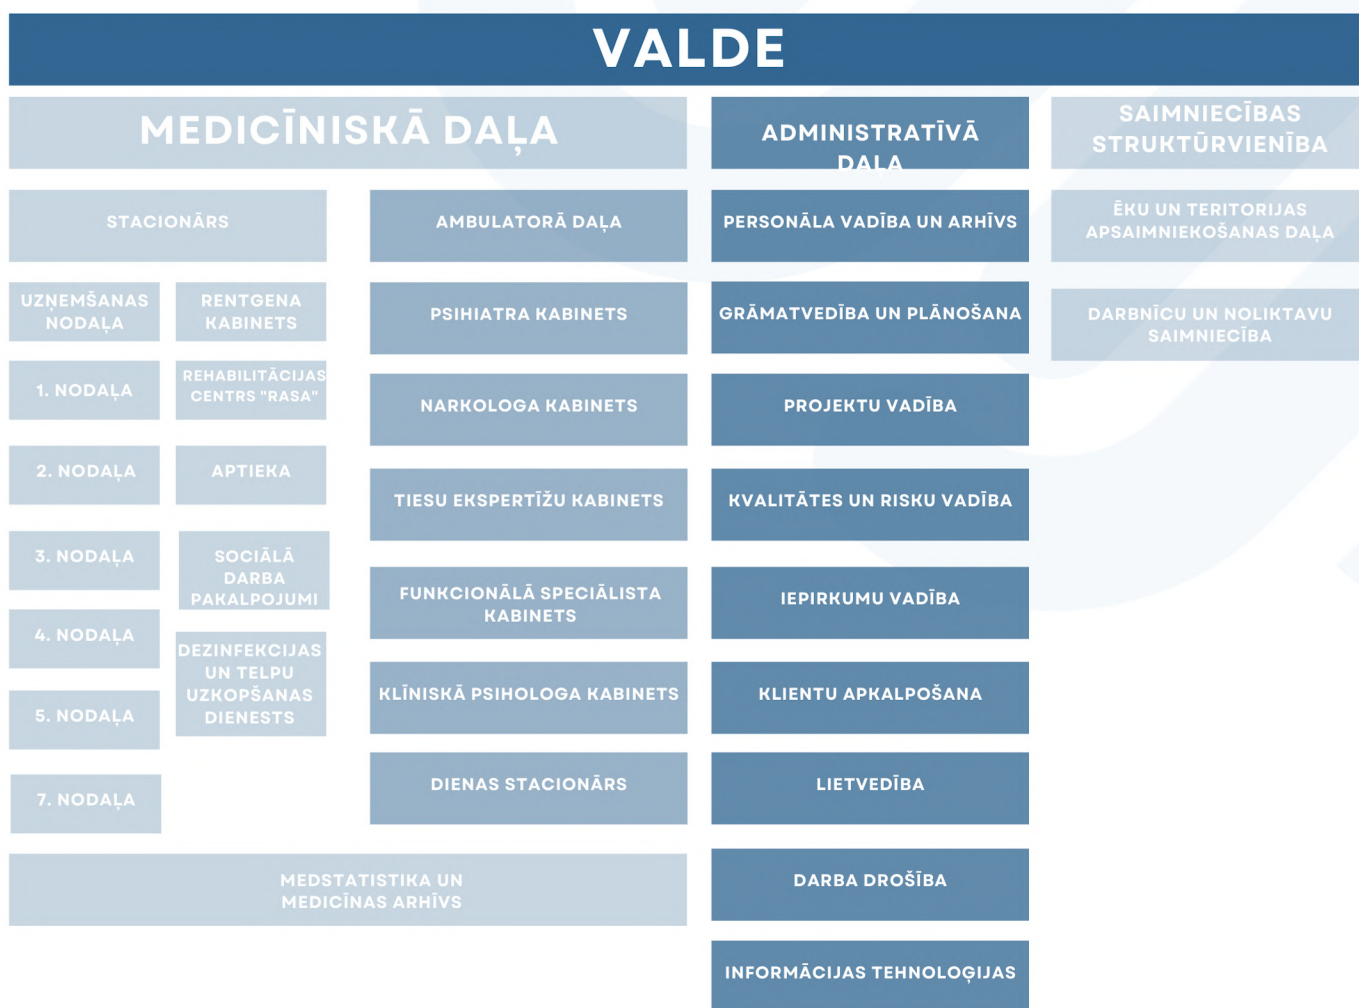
VALDE

MEDICĪNISKĀ DAĻA

STACIONĀRS

UZŅEMŠANAS NODAĻA

RENTGENA KABINETS

1. NODAĻA

REHABILITĀCIJAS CENTRS "RASA"

2. NODAĻA

APTIEKA

3. NODAĻA

SOCIĀLĀ DARBA PAKALPOJUMI

4. NODAĻA

DEZINFEKCIJAS UN TELPU UZKOPŠANAS DIENESTS

5. NODAĻA

7. NODAĻA

AMBULATORĀ DAĻA

PSIHIATRA KABINETS

NARKOLOGA KABINETS

TIESU EKSPERTĪŽU KABINETS

FUNKCIONĀLĀ SPECIĀLISTA KABINETS

KLĪNISKĀ PSIHOLOGA KABINETS

DIENAS STACIONĀRS

MEDSTATISTIKA UN MEDICĪNAS ARHĪVS

ADMINISTRATĪVĀ DAĻA

PERSONĀLA VADĪBA UN ARHĪVS

GRĀMATVEDĪBA UN PLĀNOŠANA

PROJEKTU VADĪBA

KVALITĀTES UN RISKU VADĪBA

IEPIRKUMU VADĪBA

KLIENTU APKALPOŠANA

LIETVEDĪBA

DARBA DROŠĪBA

INFORMĀCIJAS TEHNOLOĢIJAS

SAIMNIECĪBAS STRUKTŪRVIENĪBA

ĒKU UN TERITORIJAS APSAIMNIEKOŠANAS DAĻA

DARBNĪCU UN NOLIKTAVU SAIMNIECĪBA